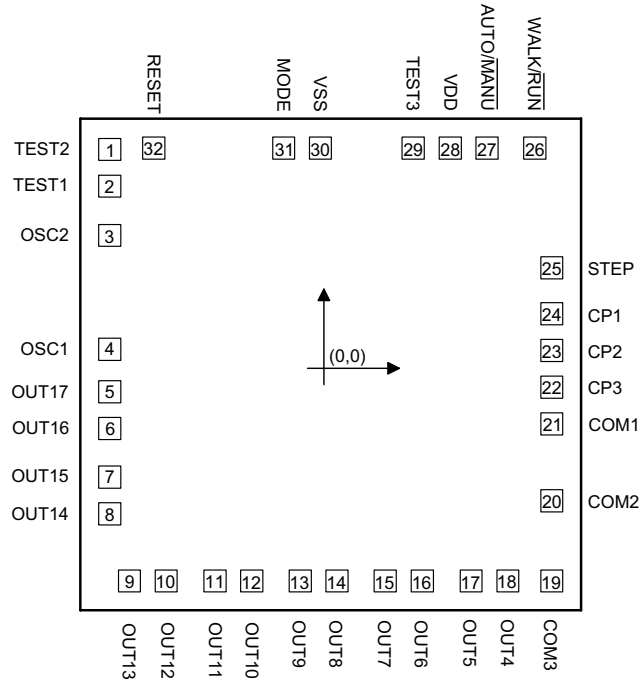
RESET

MODE

VSS

TEST3

VDD

AUTO/$\overline{\text{MANU}}$

WALK/$\overline{\text{RUN}}$

TEST2 1 32 31 30 29 28 27 26

TEST1 2

OSC2 3

25 STEP

24 CP1

OSC1 4

(0,0)

23 CP2

OUT17 5

22 CP3

OUT16 6

21 COM1

OUT15 7

OUT14 8

20 COM2

9 10 11 12 13 14 15 16 17 18 19

OUT13

OUT12

OUT11

OUT10

OUT9

OUT8

OUT7

OUT6

OUT5

OUT4

COM3